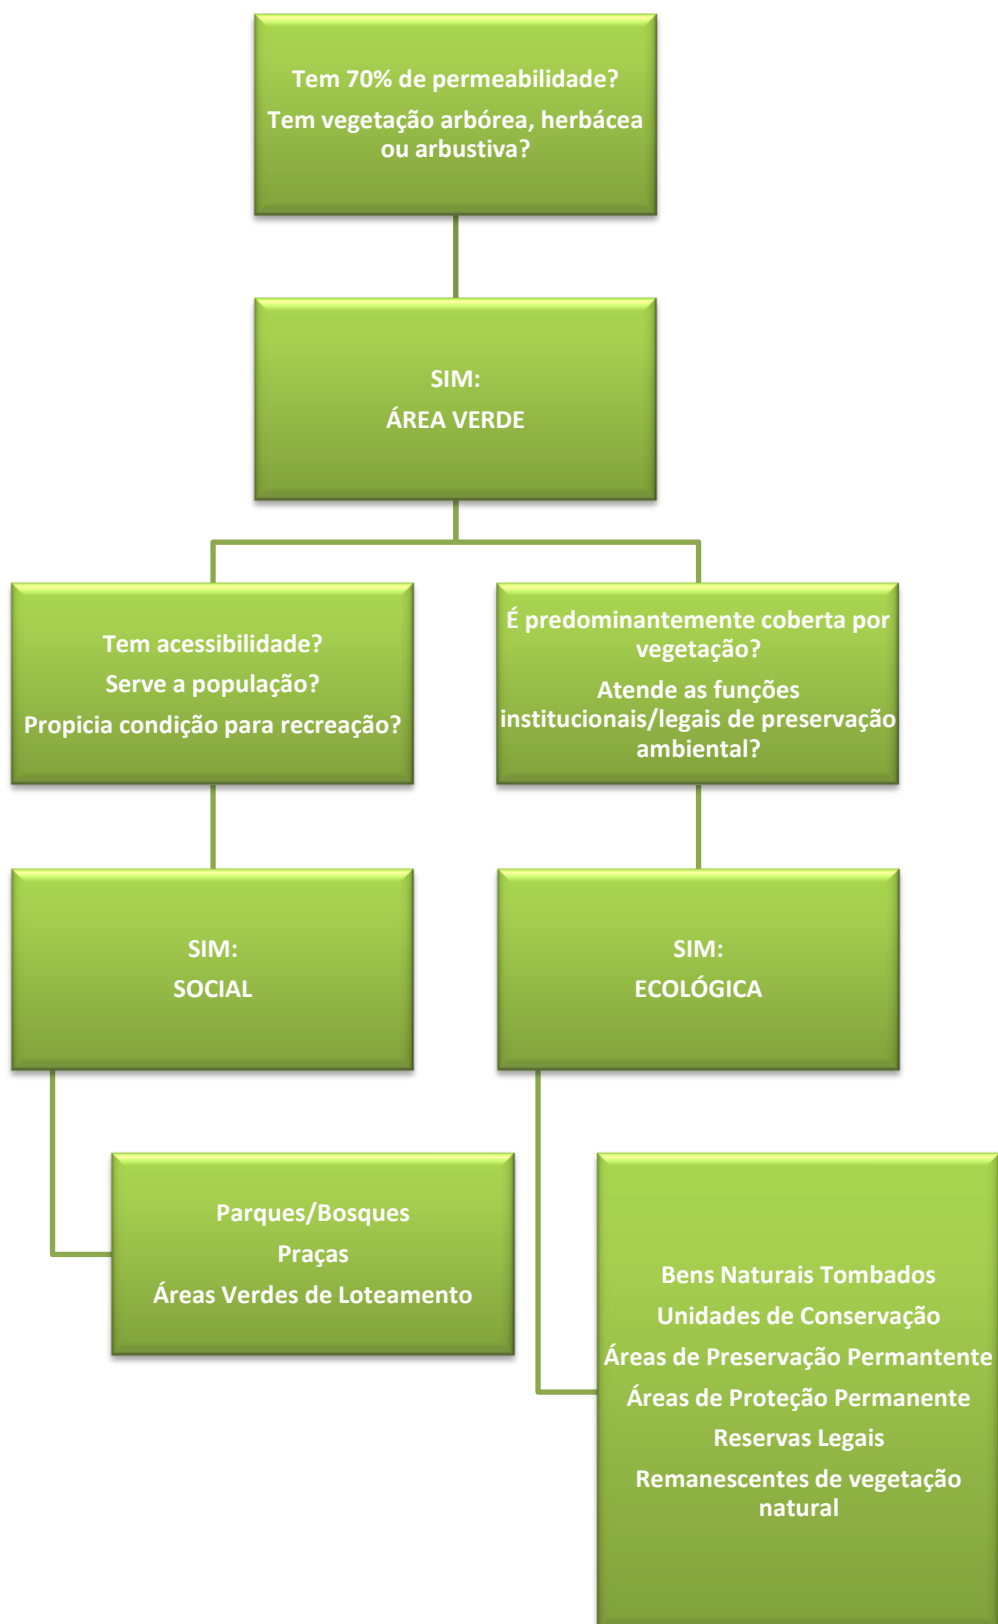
Tem 70% de permeabilidade?

Tem vegetação arbórea, herbácea ou arbustiva?

SIM:

ÁREA VERDE

Tem acessibilidade?

Serve a população?

Propicia condição para recreação?

É predominantemente coberta por vegetação?

Atende as funções institucionais/legais de preservação ambiental?

SIM:

SOCIAL

SIM:

ECOLÓGICA

Parques/Bosques

Praças

Áreas Verdes de Loteamento

Bens Naturais Tombados

Unidades de Conservação

Áreas de Preservação Permantente

Áreas de Proteção Permanente

Reservas Legais

Remanescentes de vegetação natural